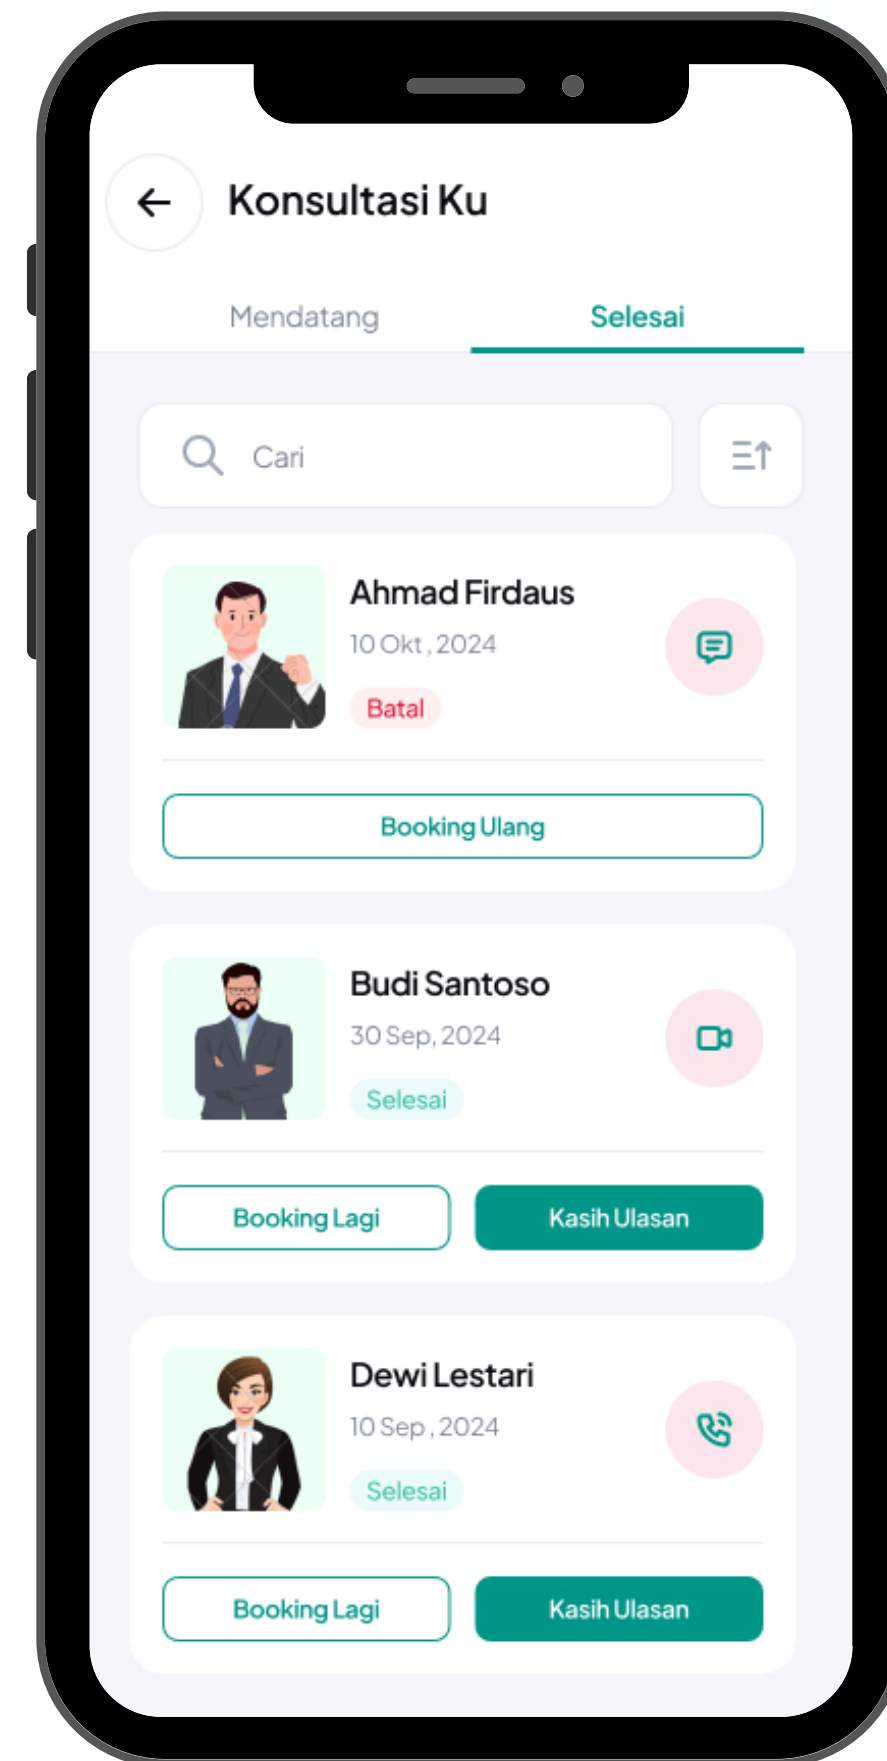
Konsultasi Ku

Mendatang

Selesai

Cari

Ahmad Firdaus

10 Okt , 2024

Batal

Booking Ulang

Budi Santoso

30 Sep, 2024

Selesai

Booking Lagi

Kasih Ulasan

Dewi Lestari

10 Sep , 2024

Selesai

Booking Lagi

Kasih Ulasan